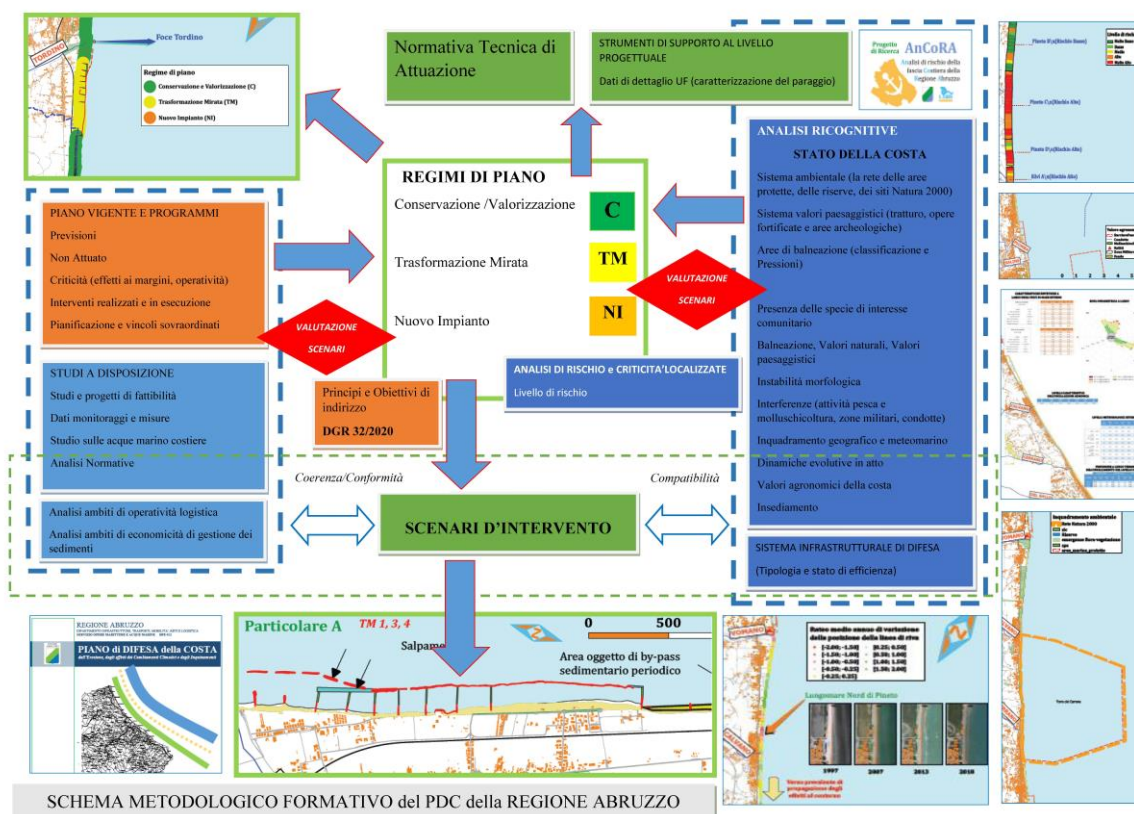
TORDINO
Foce Tordino

Regime di piano
Conservazione e Valorizzazione (C)
Trasformazione Mirata (TM)
Nuovo Impianto (NI)

Normativa Tecnica di Attuazione

STRUMENTI DI SUPPORTO AL LIVELLO PROGETTUALE

Dati di dettaglio UF (caratterizzazione del paraggio)

Progetto di Ricerca AnCoRA
Analisi di rischio della fascia Costiera della Regione Abruzzo

PIANO VIGENTE E PROGRAMMI
Previsioni
Non Attuato
Criticità (effetti ai margini, operatività)
Interventi realizzati e in esecuzione
Pianificazione e vincoli sovraordinati

VALUTAZIONE SCENARI

STUDI A DISPOSIZIONE
Studi e progetti di fattibilità
Dati monitoraggi e misure
Studio sulle acque marino costiere
Analisi Normative

REGIMI DI PIANO
Conservazione /Valorizzazione
C
Trasformazione Mirata
TM
Nuovo Impianto
NI

VALUTAZIONE SCENARI

Principi e Obiettivi di indirizzo
DGR 32/2020

ANALISI DI RISCHIO e CRITICITA'LOCALIZZATE
Livello di rischio

ANALISI RICOGNITIVE
STATO DELLA COSTA
Sistema ambientale (la rete delle aree protette, delle riserve, dei siti Natura 2000)
Sistema valori paesaggistici (tratturo, opere fortificate e aree archeologiche)
Aree di balneazione (classificazione e Pressioni)
Presenza delle specie di interesse comunitario
Balneazione, Valori naturali, Valori paesaggistici
Instabilità morfologica
Interferenze (attività pesca e molluschicoltura, zone militari, condotte)
Inquadramento geografico e meteomarino
Dinamiche evolutive in atto
Valori agronomici della costa
Insediamento

SISTEMA INFRASTRUTTURALE DI DIFESA
(Tipologia e stato di efficienza)

Coerenza/Conformità
Compatibilità

Analisi ambiti di operatività logistica
Analisi ambiti di economicità di gestione dei sedimenti

SCENARI D'INTERVENTO

REGIONE ABRUZZO
PIANO DI DIFESA della COSTA

Particolare A
TM 1, 3, 4
0
500
Salpamento
Area oggetto di by-pass sedimentario periodico

Lungomare Nord di Pineto
1997
2007
2013
2018

Inquadramento ambientale

SCHEMA METODOLOGICO FORMATIVO del PDC della REGIONE ABRUZZO